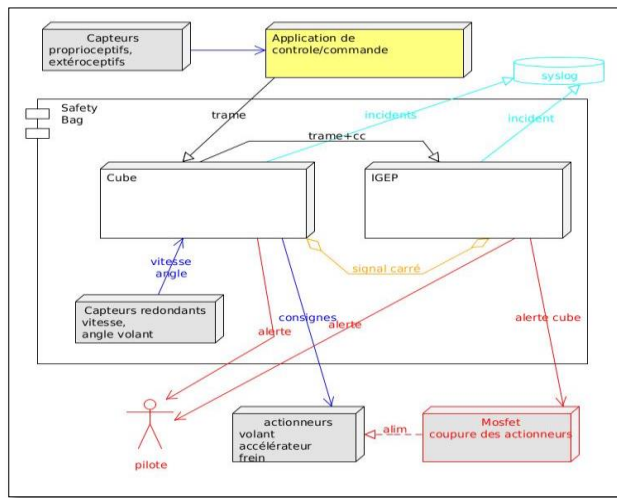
Capteurs proprioceptifs, extéroceptifs

Application de controle/commande

syslog

Safety Bag

trame

incidents

incident

trame+cc

Cube

IGEP

vitesse
angle

signal carré

Capteurs redondants vitesse, angle volant

consignes

alerte

alerte

alerte cube

pilote

actionneurs
volant
accélérateur
frein

alim

Mosfet
coupure des actionneurs